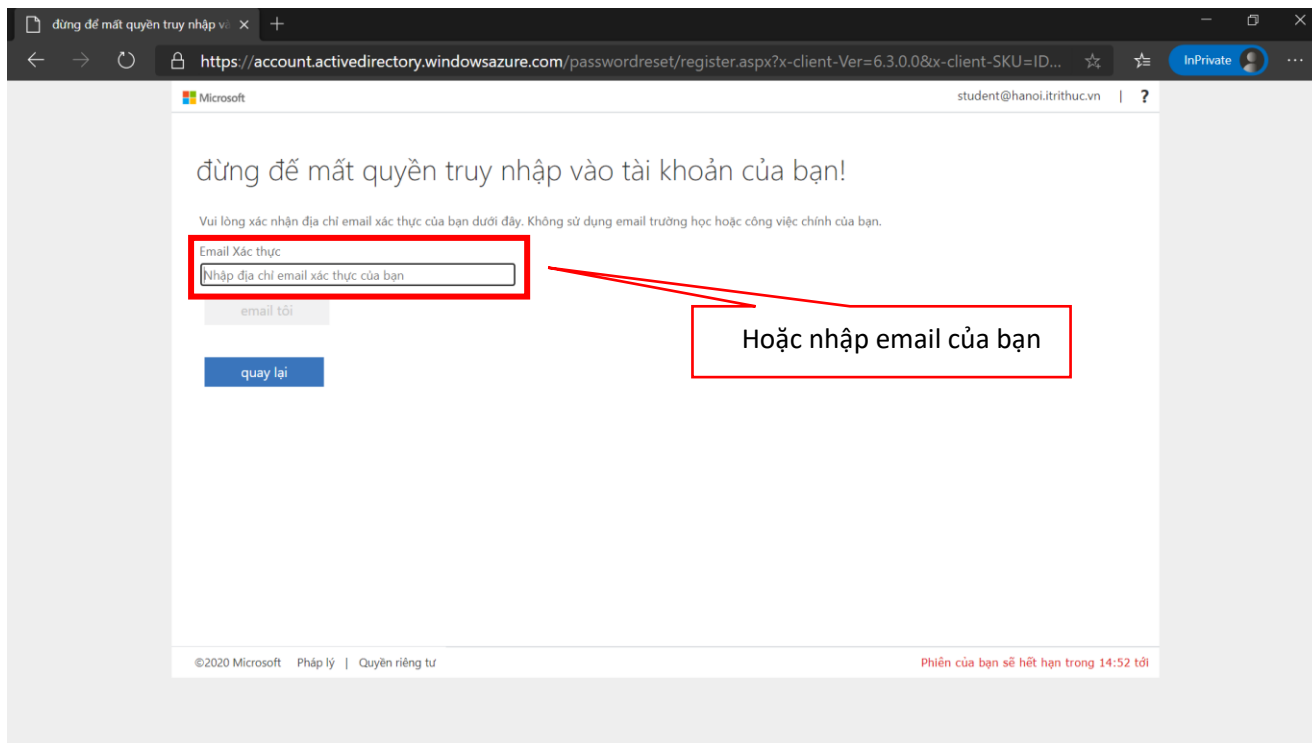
đừng để mất quyền truy nhập và ×

https://account.activedirectory.windowsazure.com/passwordreset/register.aspx?x-client-Ver=6.3.0.0&x-client-SKU=ID...

InPrivate

Microsoft

student@hanoi.itrithuc.vn | ?

đừng để mất quyền truy nhập vào tài khoản của bạn!

Vui lòng xác nhận địa chỉ email xác thực của bạn dưới đây. Không sử dụng email trường học hoặc công việc chính của bạn.

Email Xác thực

Nhập địa chỉ email xác thực của bạn

email tôi

quay lại

Hoặc nhập email của bạn

©2020 Microsoft Pháp lý | Quyền riêng tư

Phiên của bạn sẽ hết hạn trong 14:52 tới